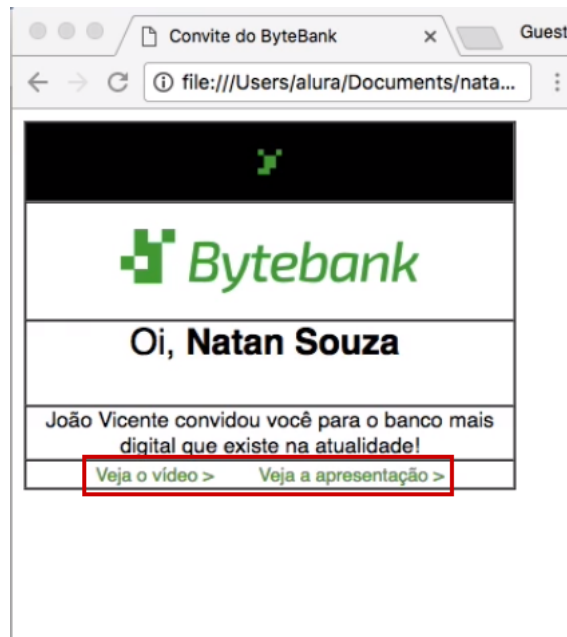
Convite do ByteBank ×

Guest

file:///Users/alura/Documents/nata...

Bytebank

Oi, **Natan Souza**

João Vicente convidou você para o banco mais digital que existe na atualidade!

Veja o vídeo > Veja a apresentação >